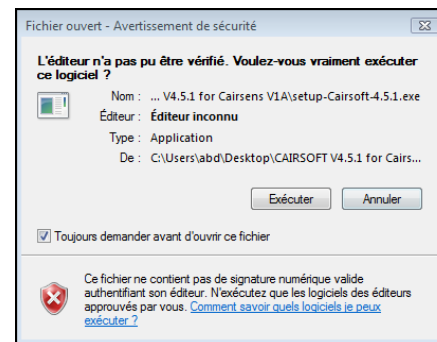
Fichier ouvert - Avertissement de sécurité

L'éditeur n'a pas pu être vérifié. Voulez-vous vraiment exécuter ce logiciel ?

Nom : ... V4.5.1 for Cairsens V1A\setup-Cairsoft-4.5.1.exe
Éditeur : Éditeur inconnu
Type : Application
De : C:\Users\abd\Desktop\CAIRSOFT V4.5.1 for Cairs...

Exécuter Annuler

Toujours demander avant d'ouvrir ce fichier

Ce fichier ne contient pas de signature numérique valide authentifiant son éditeur. N'exécutez que les logiciels des éditeurs approuvés par vous. Comment savoir quels logiciels je peux exécuter ?